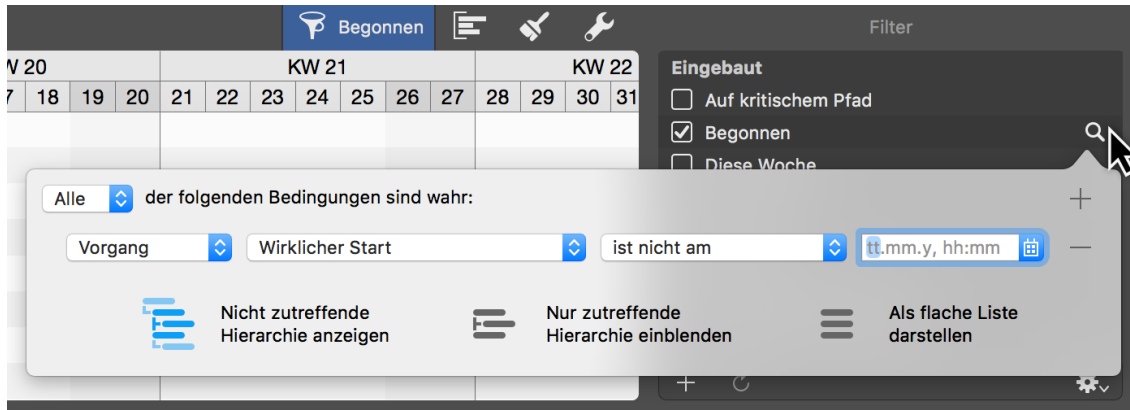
Begonnen

Filter

KW 20 | KW 21 | KW 22

17 18 19 20 21 22 23 24 25 26 27 28 29 30 31

Eingebaut

Auf kritischem Pfad

Begonnen

Diese Woche

Alle der folgenden Bedingungen sind wahr:

Vorgang | Wirklicher Start | ist nicht am | tt.mm.y, hh:mm

Nicht zutreffende Hierarchie anzeigen

Nur zutreffende Hierarchie einblenden

Als flache Liste darstellen